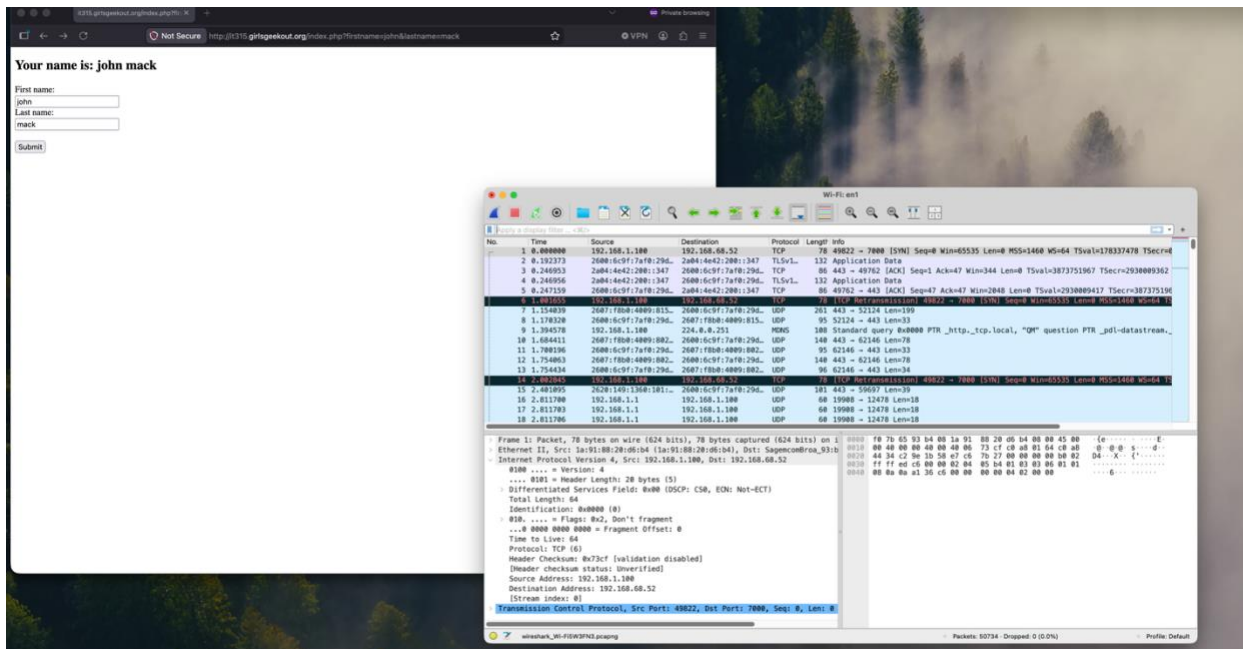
it315.girlsgeekout.org/index.php?fir ×
Private browsing
Not Secure http://it315.girlsgeekout.org/index.php?firstname=john&lastname=mack
VPN

Your name is: john mack

First name:
john
Last name:
mack

Submit

Wi-Fi: en1

Apply a display filter ... <⌘/>

| No. | Time | Source | Destination | Protocol | Length | Info |
|---|---|---|---|---|---|---|
| 1 | 0.000000 | 192.168.1.100 | 192.168.68.52 | TCP | 78 | 49822 → 7000 [SYN] Seq=0 Win=65535 Len=0 MSS=1460 WS=64 TSval=17837478 TSecr=0 |
| 2 | 0.192373 | 2600:6c9f:7af0:29d… | 2a04:4e42:200::347 | TLSv1… | 132 | Application Data |
| 3 | 0.246953 | 2a04:4e42:200::347 | 2600:6c9f:7af0:29d… | TCP | 86 | 443 → 49762 [ACK] Seq=1 Ack=47 Win=344 Len=0 TSval=3873751967 TSecr=2930009362 |
| 4 | 0.246956 | 2a04:4e42:200::347 | 2600:6c9f:7af0:29d… | TLSv1… | 132 | Application Data |
| 5 | 0.247159 | 2600:6c9f:7af0:29d… | 2a04:4e42:200::347 | TCP | 86 | 49762 → 443 [ACK] Seq=47 Ack=47 Win=2048 Len=0 TSval=2930009417 TSecr=38737519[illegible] |
| 6 | 1.001655 | 192.168.1.100 | 192.168.68.52 | TCP | 78 | [TCP Retransmission] 49822 → 7000 [SYN] Seq=0 Win=65535 Len=0 MSS=1460 WS=64 T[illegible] |
| 7 | 1.154039 | 2607:f8b0:4009:815… | 2600:6c9f:7af0:29d… | UDP | 261 | 443 → 52124 Len=199 |
| 8 | 1.170320 | 2600:6c9f:7af0:29d… | 2607:f8b0:4009:815… | UDP | 95 | 52124 → 443 Len=33 |
| 9 | 1.394578 | 192.168.1.100 | 224.0.0.251 | MDNS | 108 | Standard query 0x0000 PTR _http._tcp.local, "QM" question PTR _pdl-datastream._ |
| 10 | 1.684411 | 2607:f8b0:4009:802… | 2600:6c9f:7af0:29d… | UDP | 140 | 443 → 62146 Len=78 |
| 11 | 1.700196 | 2600:6c9f:7af0:29d… | 2607:f8b0:4009:802… | UDP | 95 | 62146 → 443 Len=33 |
| 12 | 1.754063 | 2607:f8b0:4009:802… | 2600:6c9f:7af0:29d… | UDP | 140 | 443 → 62146 Len=78 |
| 13 | 1.754434 | 2600:6c9f:7af0:29d… | 2607:f8b0:4009:802… | UDP | 96 | 62146 → 443 Len=34 |
| 14 | 2.002045 | 192.168.1.100 | 192.168.68.52 | TCP | 78 | [TCP Retransmission] 49822 → 7000 [SYN] Seq=0 Win=65535 Len=0 MSS=1460 WS=64 T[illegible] |
| 15 | 2.401095 | 2620:149:1360:101:… | 2600:6c9f:7af0:29d… | UDP | 101 | 443 → 59697 Len=39 |
| 16 | 2.811700 | 192.168.1.1 | 192.168.1.100 | UDP | 60 | 19908 → 12478 Len=18 |
| 17 | 2.811703 | 192.168.1.1 | 192.168.1.100 | UDP | 60 | 19908 → 12478 Len=18 |
| 18 | 2.811706 | 192.168.1.1 | 192.168.1.100 | UDP | 60 | 19908 → 12478 Len=18 |

Frame 1: Packet, 78 bytes on wire (624 bits), 78 bytes captured (624 bits) on i
Ethernet II, Src: 1a:91:88:20:d6:b4 (1a:91:88:20:d6:b4), Dst: SagemcomBroa_93:b
Internet Protocol Version 4, Src: 192.168.1.100, Dst: 192.168.68.52
0100 .... = Version: 4
.... 0101 = Header Length: 20 bytes (5)
Differentiated Services Field: 0x00 (DSCP: CS0, ECN: Not-ECT)
Total Length: 64
Identification: 0x0000 (0)
010. .... = Flags: 0x2, Don't fragment
...0 0000 0000 0000 = Fragment Offset: 0
Time to Live: 64
Protocol: TCP (6)
Header Checksum: 0x73cf [validation disabled]
[Header checksum status: Unverified]
Source Address: 192.168.1.100
Destination Address: 192.168.68.52
[Stream index: 0]
Transmission Control Protocol, Src Port: 49822, Dst Port: 7000, Seq: 0, Len: 0

0000 f0 7b 65 93 b4 08 1a 91 88 20 d6 b4 08 00 45 00
0010 00 40 00 00 40 00 40 06 73 cf c0 a8 01 64 c0 a8
0020 44 34 c2 9e 1b 58 e7 c6 7b 27 00 00 00 00 b0 02
0030 ff ff ed c6 00 00 02 04 05 b4 01 03 03 06 01 01
0040 08 0a 0a a1 36 c6 00 00 00 00 04 02 00 00

wireshark_Wi-FiEW3FN3.pcapng
Packets: 50734 · Dropped: 0 (0.0%)
Profile: Default